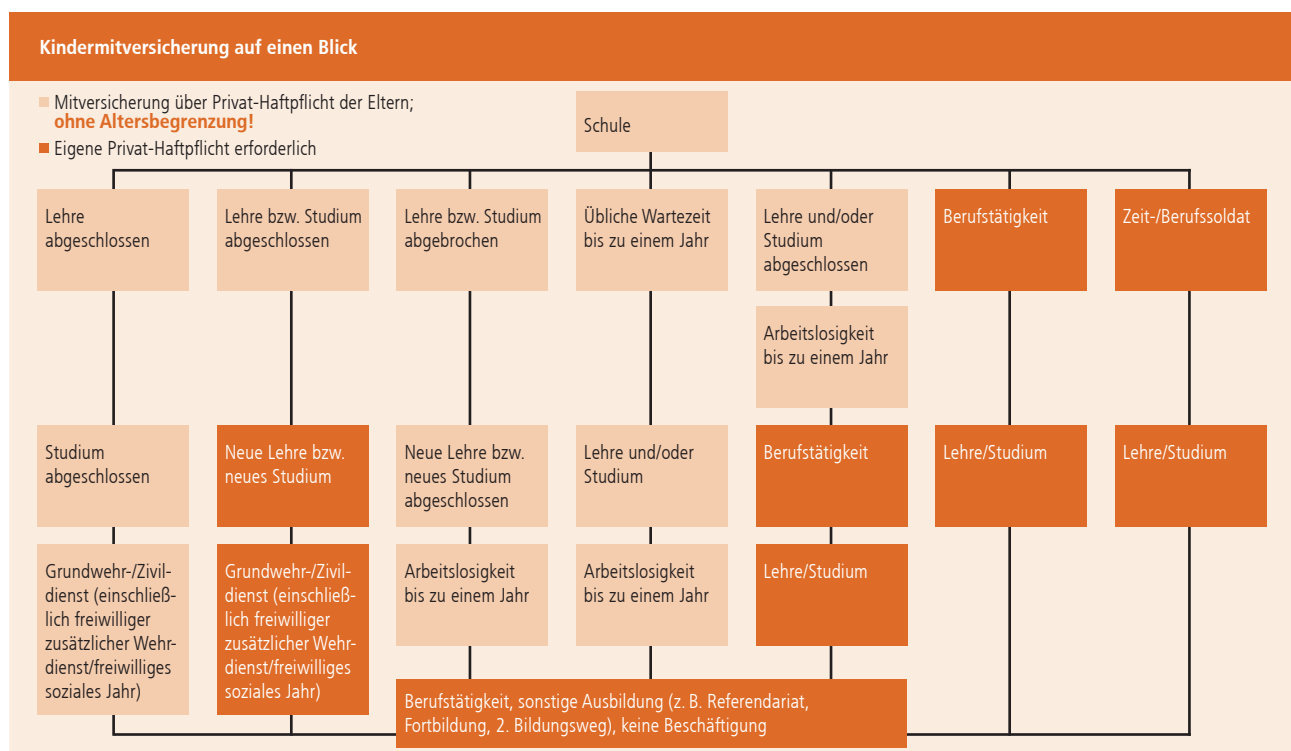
Kindermitversicherung auf einen Blick

Mitversicherung über Privat-Haftpflicht der Eltern; ohne Altersbegrenzung!

Eigene Privat-Haftpflicht erforderlich

Schule

Lehre abgeschlossen

Lehre bzw. Studium abgeschlossen

Lehre bzw. Studium abgebrochen

Übliche Wartezeit bis zu einem Jahr

Lehre und/oder Studium abgeschlossen

Berufstätigkeit

Zeit-/Berufssoldat

Arbeitslosigkeit bis zu einem Jahr

Studium abgeschlossen

Neue Lehre bzw. neues Studium

Neue Lehre bzw. neues Studium abgeschlossen

Lehre und/oder Studium

Berufstätigkeit

Lehre/Studium

Lehre/Studium

Grundwehr-/Zivildienst (einschließlich freiwilliger zusätzlicher Wehrdienst/freiwilliges soziales Jahr)

Grundwehr-/Zivildienst (einschließlich freiwilliger zusätzlicher Wehrdienst/freiwilliges soziales Jahr)

Arbeitslosigkeit bis zu einem Jahr

Arbeitslosigkeit bis zu einem Jahr

Lehre/Studium

Berufstätigkeit, sonstige Ausbildung (z. B. Referendariat, Fortbildung, 2. Bildungsweg), keine Beschäftigung